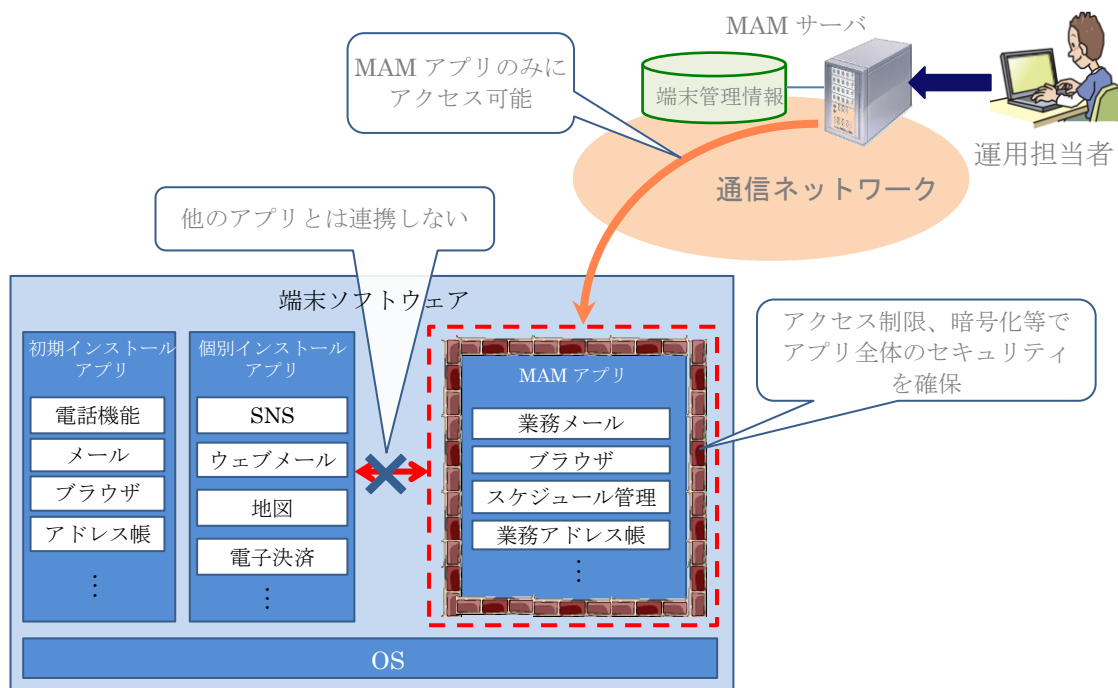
MAM サーバ

MAM アプリのみにアクセス可能

端末管理情報

運用担当者

通信ネットワーク

他のアプリとは連携しない

端末ソフトウェア

アクセス制限、暗号化等でアプリ全体のセキュリティを確保

初期インストールアプリ

電話機能

メール

ブラウザ

アドレス帳

⋮

個別インストールアプリ

SNS

ウェブメール

地図

電子決済

⋮

MAM アプリ

業務メール

ブラウザ

スケジュール管理

業務アドレス帳

⋮

OS